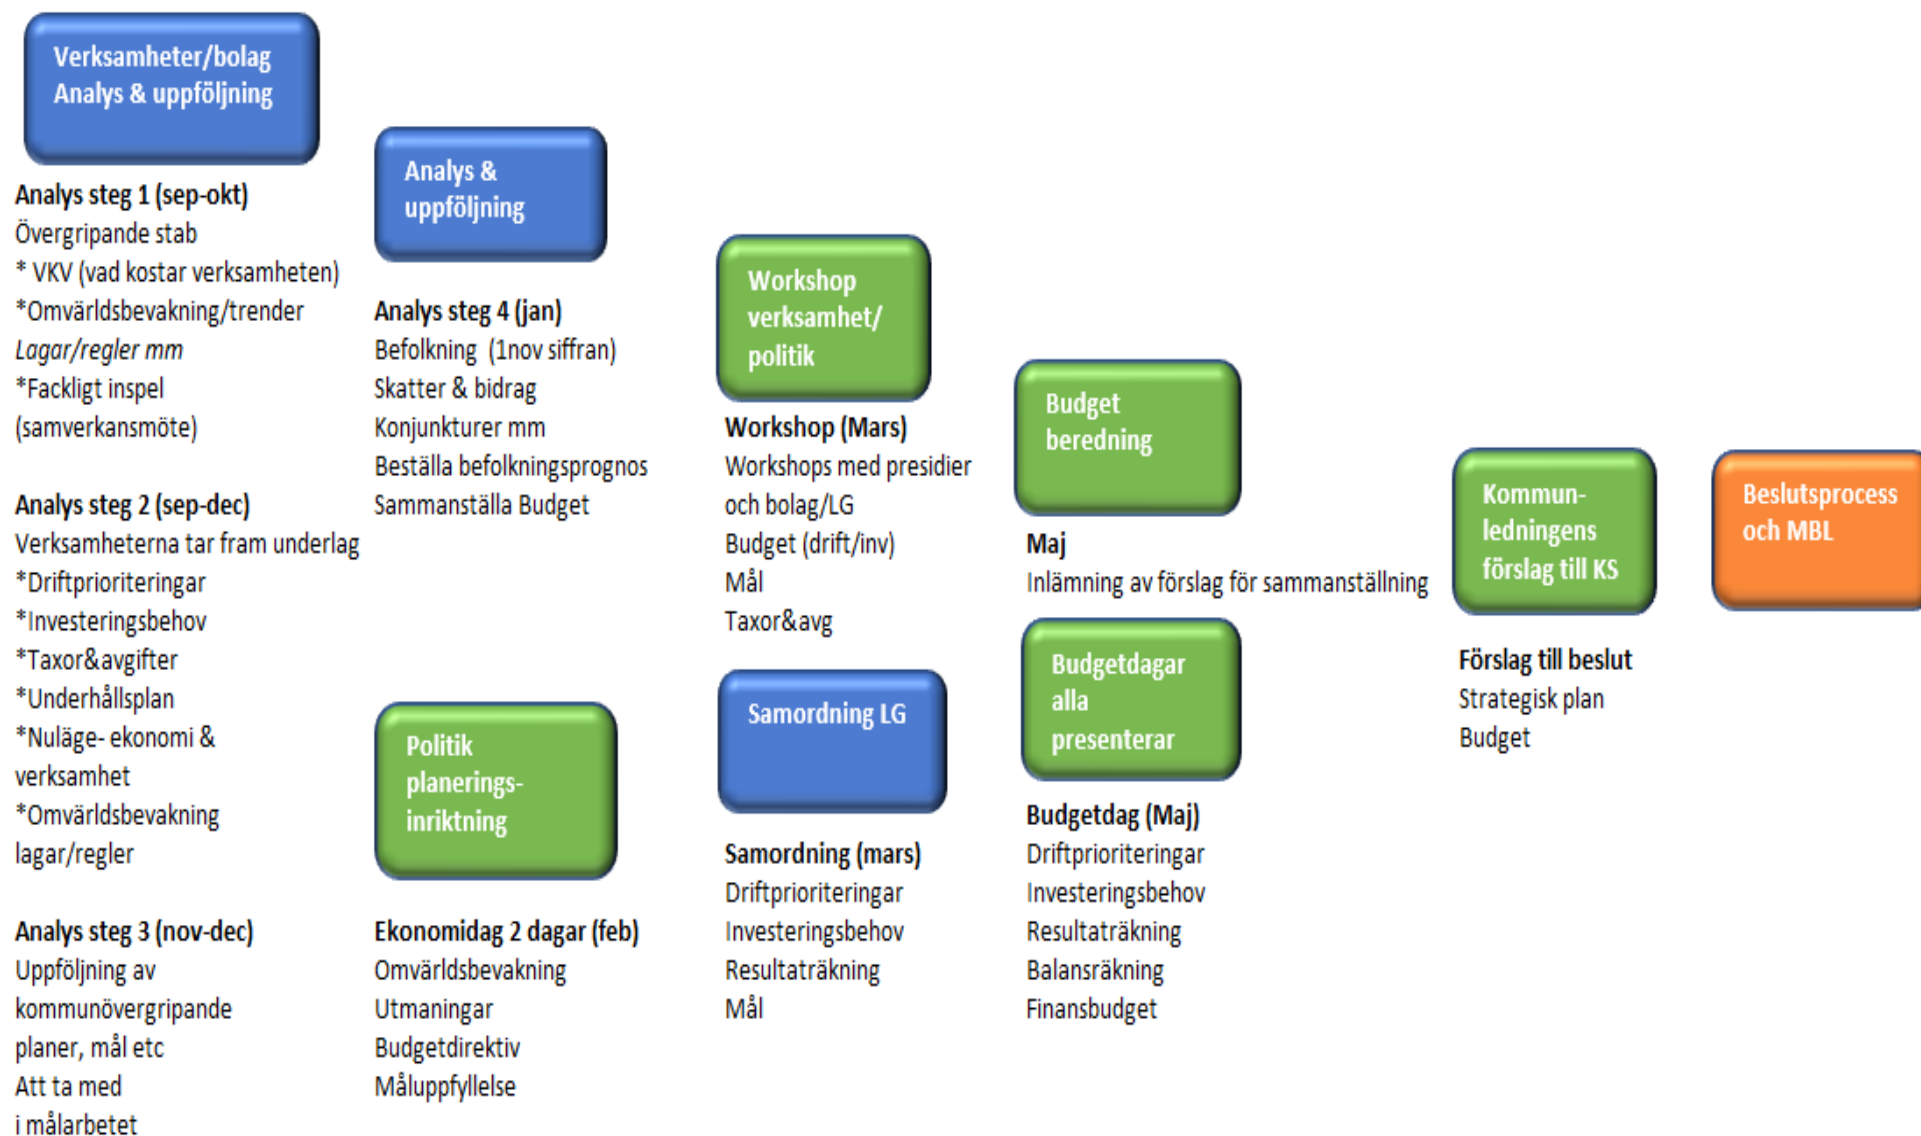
Verksamheter/bolag
Analys & uppföljning

Analys steg 1 (sep-okt)
Övergripande stab
* VKV (vad kostar verksamheten)
*Omvärldsbevakning/trender
Lagar/regler mm
*Fackligt inspel
(samverkansmöte)

Analys steg 2 (sep-dec)
Verksamheterna tar fram underlag
*Driftprioriteringar
*Investeringsbehov
*Taxor&avgifter
*Underhållsplan
*Nuläge- ekonomi & verksamhet
*Omvärldsbevakning
lagar/regler

Analys steg 3 (nov-dec)
Uppföljning av kommunövergripande planer, mål etc
Att ta med i målarbetet

Analys & uppföljning

Analys steg 4 (jan)
Befolkning (1nov siffran)
Skatter & bidrag
Konjunkturer mm
Beställa befolkningsprognos
Sammanställa Budget

Politik planerings-inriktning

Ekonomidag 2 dagar (feb)
Omvärldsbevakning
Utmaningar
Budgetdirektiv
Måluppfyllelse

Workshop verksamhet/ politik

Workshop (Mars)
Workshops med presidier och bolag/LG
Budget (drift/inv)
Mål
Taxor&avg

Samordning LG

Samordning (mars)
Driftprioriteringar
Investeringsbehov
Resultaträkning
Mål

Budget beredning

Maj
Inlämning av förslag för sammanställning

Budgetdagar alla presenterar

Budgetdag (Maj)
Driftprioriteringar
Investeringsbehov
Resultaträkning
Balansräkning
Finansbudget

Kommun-ledningens förslag till KS

Förslag till beslut
Strategisk plan
Budget

Beslutsprocess och MBL